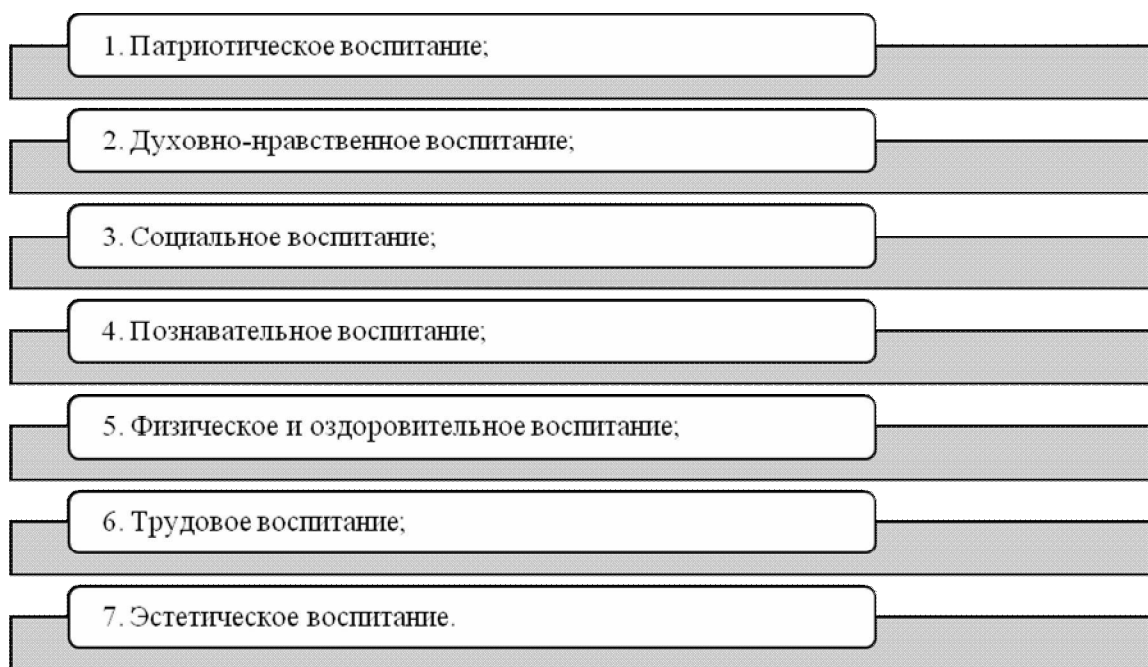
1. Патриотическое воспитание;

2. Духовно-нравственное воспитание;

3. Социальное воспитание;

4. Познавательное воспитание;

5. Физическое и оздоровительное воспитание;

6. Трудовое воспитание;

7. Эстетическое воспитание.